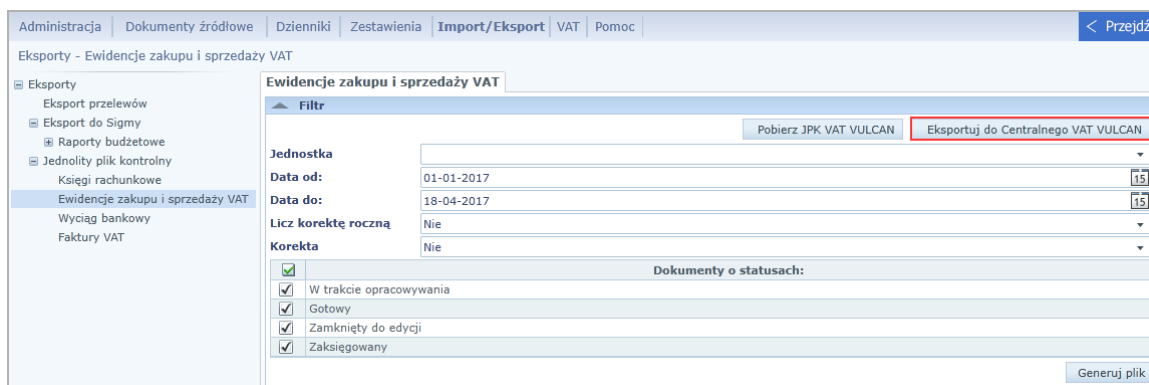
Administracja | Dokumenty źródłowe | Dzienniki | Zestawienia | Import/Eksport | VAT | Pomoc

< Przejdź

Eksporty - Ewidencje zakupu i sprzedaży VAT

⊟ Eksporty
Eksport przelewów
⊟ Eksport do Sigmy
⊞ Raporty budżetowe
⊟ Jednolity plik kontrolny
Księgi rachunkowe
Ewidencje zakupu i sprzedaży VAT
Wyciąg bankowy
Faktury VAT

Ewidencje zakupu i sprzedaży VAT

Filtr

Pobierz JPK VAT VULCAN | Eksportuj do Centralnego VAT VULCAN

Jednostka
Data od: 01-01-2017
Data do: 18-04-2017
Licz korektę roczną Nie
Korekta Nie

| ☑ | Dokumenty o statusach: |
|---|---|
| ☑ | W trakcie opracowywania |
| ☑ | Gotowy |
| ☑ | Zamknięty do edycji |
| ☑ | Zaksięgowany |

Generuj plik